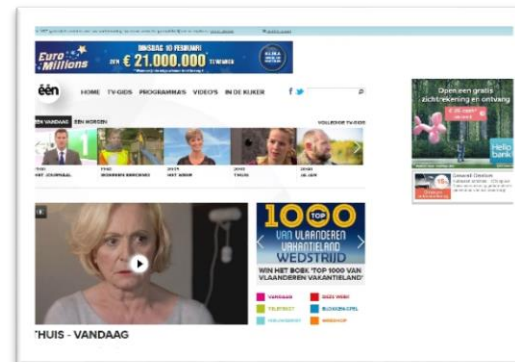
Euro Millions
DINSDAG 10 FEBRUARI
€ 21.000.000
één
HOME TV-GIDS PROGRAMMA'S VIDEO'S IN DE KIJKER
EEN VANDAAG EEN MORGEN
VOLLEDIGE TV-GIDS
HET JOURNAAL
THUIS
DE JERY
TOP 1000
VAN VLAANDEREN VAKANTIELAND
WEDSTRIJD
WIN HET BOEK 'TOP 1000 VAN VLAANDEREN VAKANTIELAND'
THUIS - VANDAAG
Open een gratis zichtrekening en ontvang
Hello bank!